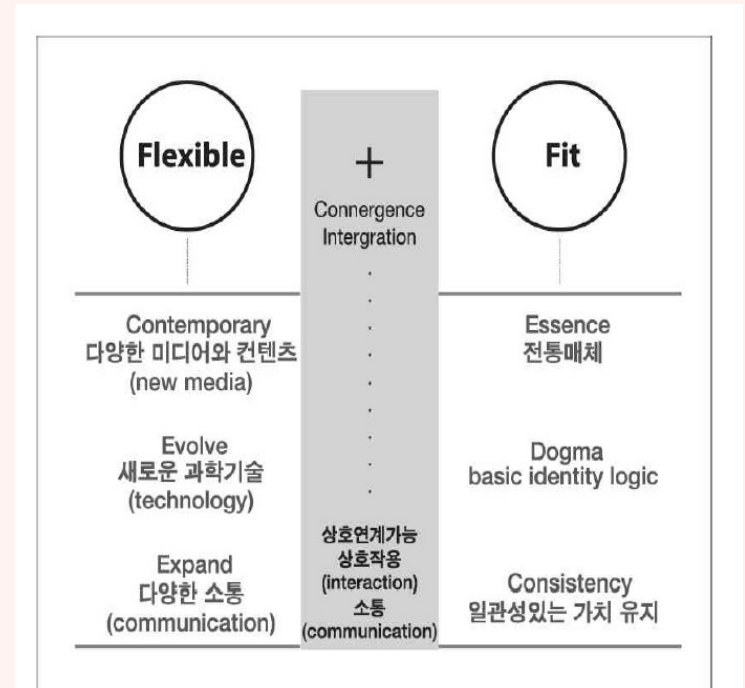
Flexible

+

Connergence
Intergration

Fit

Contemporary
다양한 미디어와 컨텐츠
(new media)

Evolve
새로운 과학기술
(technology)

Expand
다양한 소통
(communication)

상호연계가능
상호작용
(interaction)
소통
(communication)

Essence
전통매체

Dogma
basic identity logic

Consistency
일관성있는 가치 유지